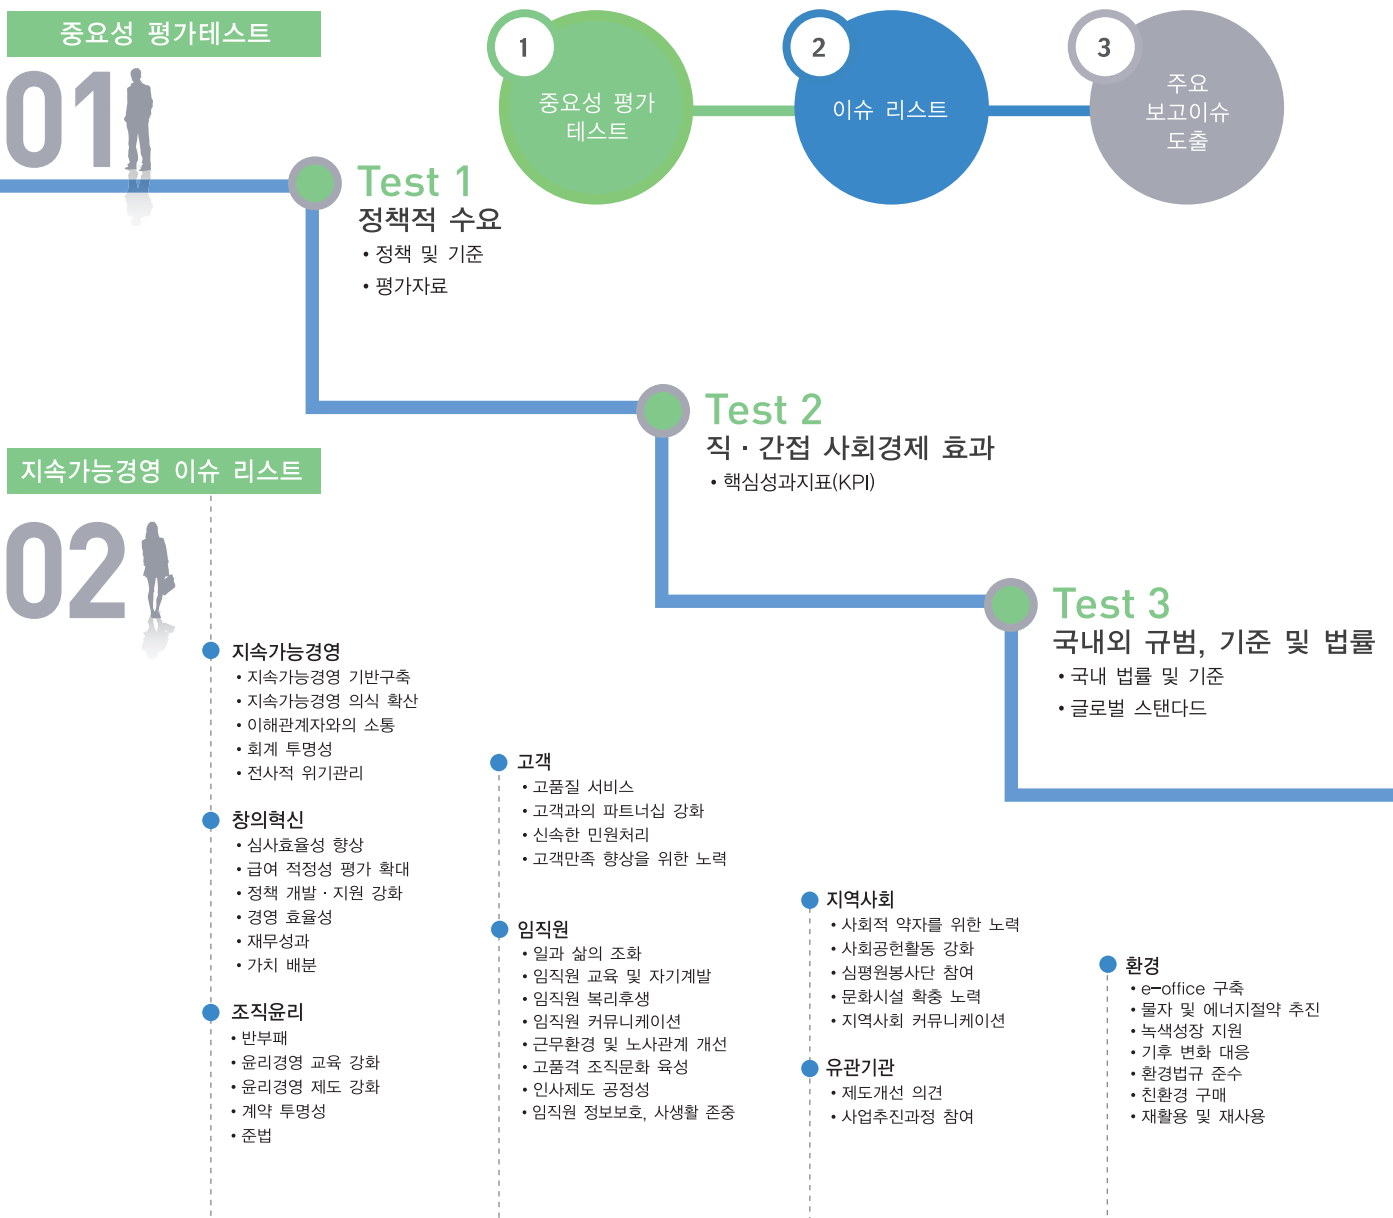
중요성 평가테스트

01

1
중요성 평가
테스트

2
이슈 리스트

3
주요
보고이슈
도출

Test 1
정책적 수요
• 정책 및 기준
• 평가자료

Test 2
직 · 간접 사회경제 효과
• 핵심성과지표(KPI)

Test 3
국내외 규범, 기준 및 법률
• 국내 법률 및 기준
• 글로벌 스탠다드

지속가능경영 이슈 리스트

02

지속가능경영
• 지속가능경영 기반구축
• 지속가능경영 의식 확산
• 이해관계자와의 소통
• 회계 투명성
• 전사적 위기관리

창의혁신
• 심사효율성 향상
• 급여 적정성 평가 확대
• 정책 개발 · 지원 강화
• 경영 효율성
• 재무성과
• 가치 배분

조직윤리
• 반부패
• 윤리경영 교육 강화
• 윤리경영 제도 강화
• 계약 투명성
• 준법

고객
• 고품질 서비스
• 고객과의 파트너십 강화
• 신속한 민원처리
• 고객만족 향상을 위한 노력

임직원
• 일과 삶의 조화
• 임직원 교육 및 자기계발
• 임직원 복리후생
• 임직원 커뮤니케이션
• 근무환경 및 노사관계 개선
• 고품격 조직문화 육성
• 인사제도 공정성
• 임직원 정보보호, 사생활 존중

지역사회
• 사회적 약자를 위한 노력
• 사회공헌활동 강화
• 심평원봉사단 참여
• 문화시설 확충 노력
• 지역사회 커뮤니케이션

유관기관
• 제도개선 의견
• 사업추진과정 참여

환경
• e-office 구축
• 물자 및 에너지절약 추진
• 녹색성장 지원
• 기후 변화 대응
• 환경법규 준수
• 친환경 구매
• 재활용 및 재사용